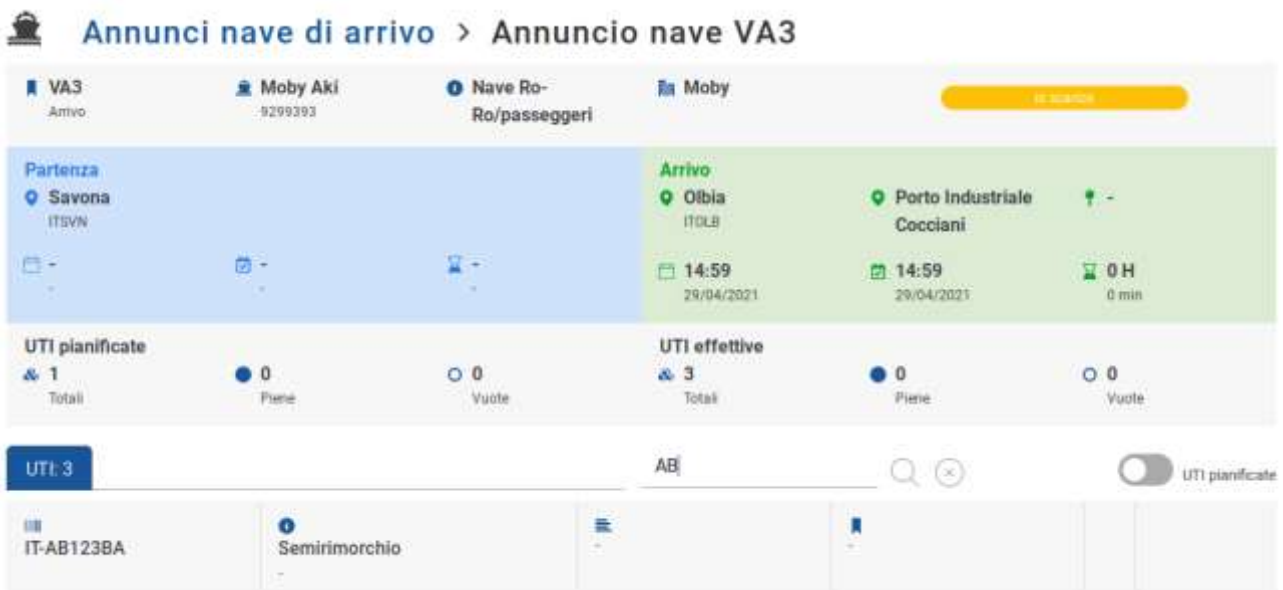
Annunci nave di arrivo > Annuncio nave VA3

VA3
Arrivo

Moby Aki
9299393

Nave Ro-Ro/passeggeri

Moby

In scarico

Partenza
Savona
ITSVN

-
-

-
-

-
-

Arrivo
Olbia
ITOLB

Porto Industriale Cocciani

-

14:59
29/04/2021

14:59
29/04/2021

0 H
0 min

UTI pianificate
1
Totali

0
Piene

0
Vuote

UTI effettive
3
Totali

0
Piene

0
Vuote

UTI: 3

AB

UTI pianificate

IT-AB123BA

Semirimorchio
-

-

-